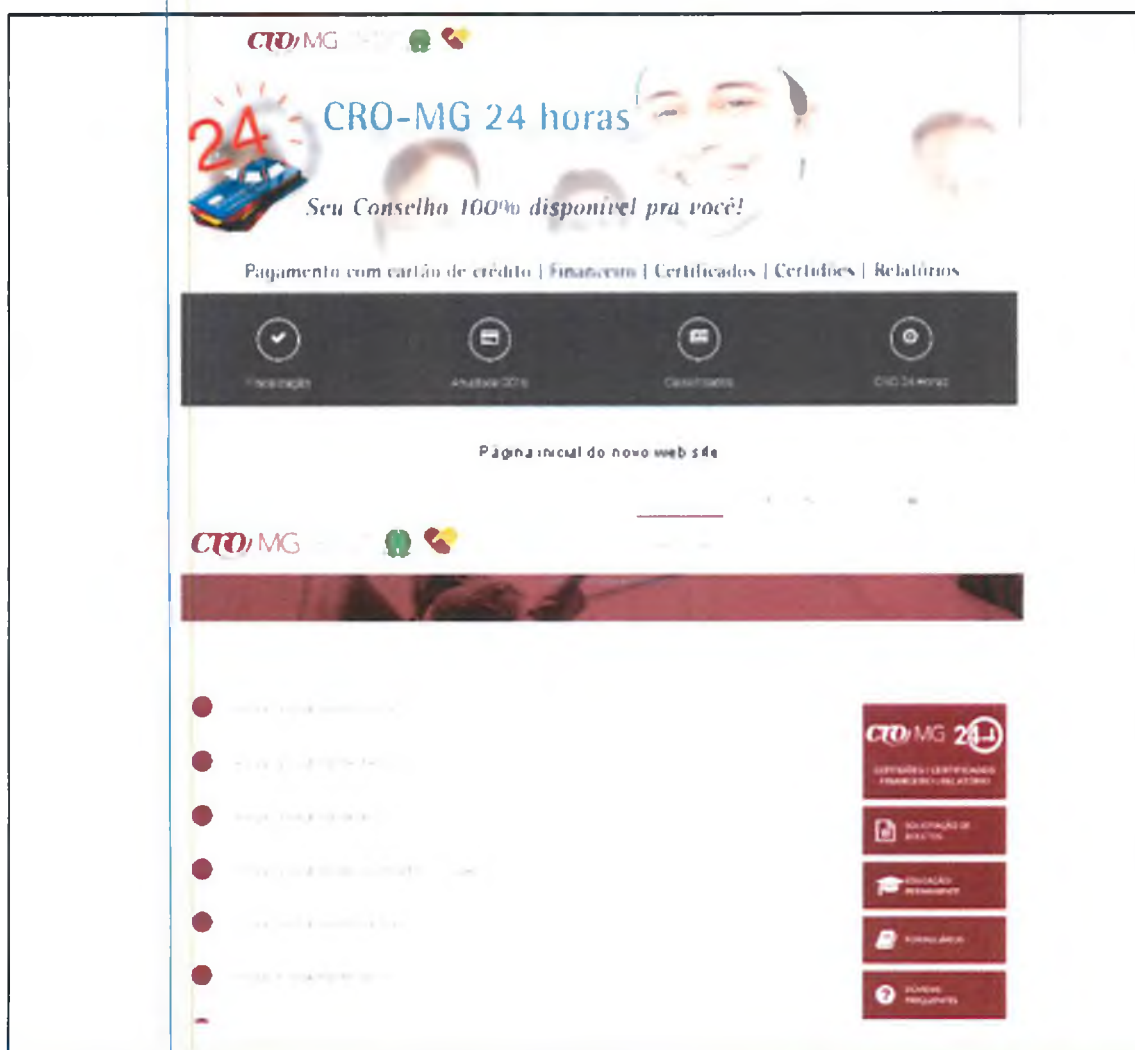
CRO/MG

24

CRO-MG 24 horas

Seu Conselho 100% disponível pra você!

Pagamento com cartão de crédito | Financeiro | Certificados | Certidões | Relatórios

Fiscalização

Anuidade 2016

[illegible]

CRO 24 Horas

Página inicial do novo web site

CRO/MG

CRO/MG 24

CERTIDÕES | CERTIFICADOS FINANCEIRO | RELATÓRIO

SOLICITAÇÃO DE BOLETOS

EDUCAÇÃO PERMANENTE

FORMULÁRIOS

DÚVIDAS FREQUENTES